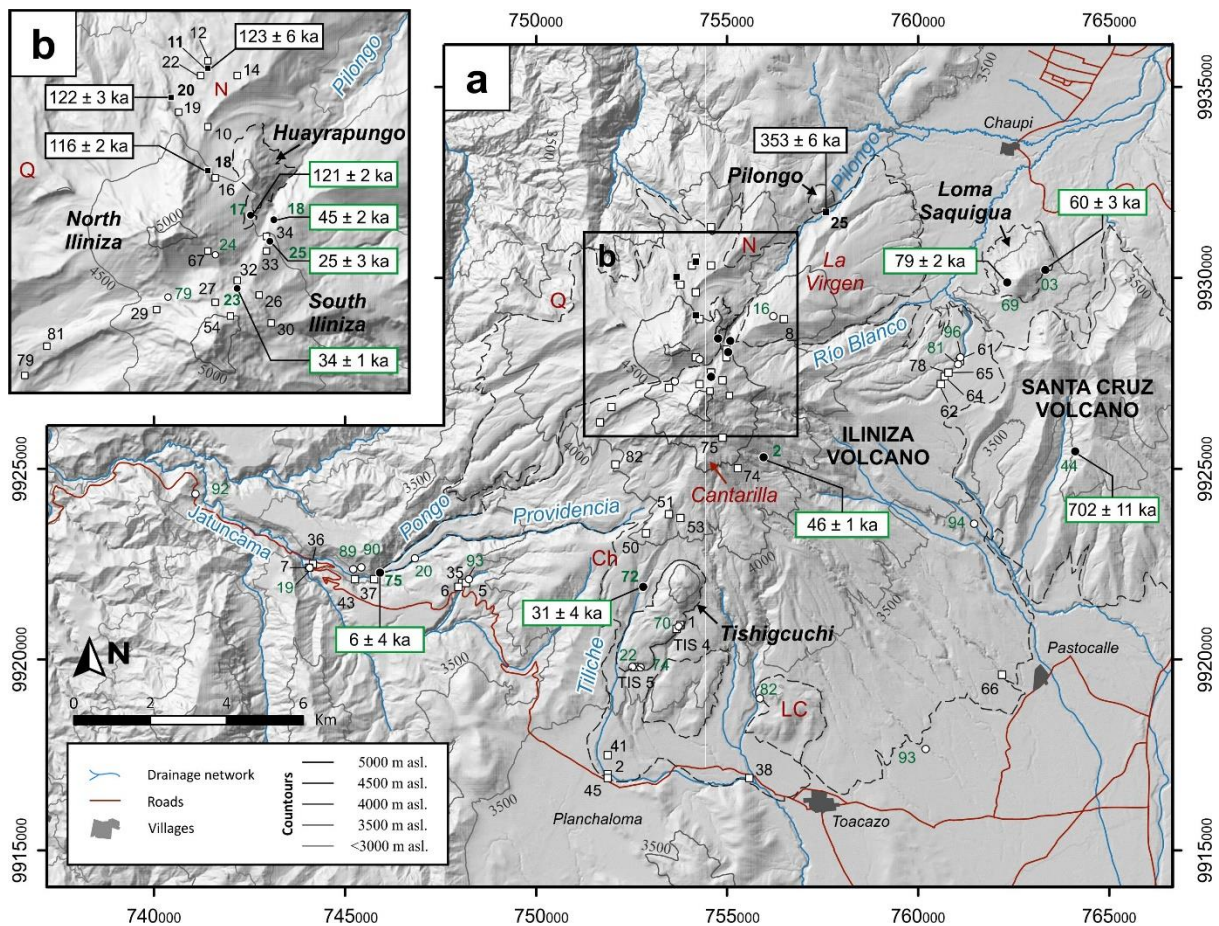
b

123 ± 6 ka
12
11
22
14
122 ± 3 ka
20
19
N
Pilongo
10
116 ± 2 ka
18
Huayrapungo
Q
16
121 ± 2 ka
17
18
45 ± 2 ka
North Iliniza
34
24
67
33
25
25 ± 3 ka
5000
79
27
32
23
South Iliniza
29
26
4500
54
30
81
34 ± 1 ka
5000
79

a

750000
755000
760000
765000
9935000
9930000
9925000
9920000
9915000
740000
745000
750000
755000
760000
765000

353 ± 6 ka
Chaupi
Pilongo
Pilongo
25
Loma Saquigua
60 ± 3 ka
b
N
La Virgen
79 ± 2 ka
Q
16
8
69
03
Río Blanco
96
81
61
78
65
64
62
SANTA CRUZ VOLCANO
ILINIZA VOLCANO
75
2
74
82
Cantarilla
92
Jatuncama
Providencia
Pongo
51
53
46 ± 1 ka
702 ± 11 ka
44
94
36
7
89
90
20
93
19
75
37
43
35
6
5
50
Ch
72
31 ± 4 ka
Tishigcuchi
TIS 4
70
6 ± 4 ka
Tiliche
22
74
TIS 5
Pastocalle
66
82
LC
41
2
45
38
93
Planchaloma
Toacazo
3500
4000
4500
3500
3500
3500
4000
3500
3500

N
0 2 4 6
Km

Drainage network
Roads
Villages
Countours
5000 m asl.
4500 m asl.
4000 m asl.
3500 m asl.
<3000 m asl.